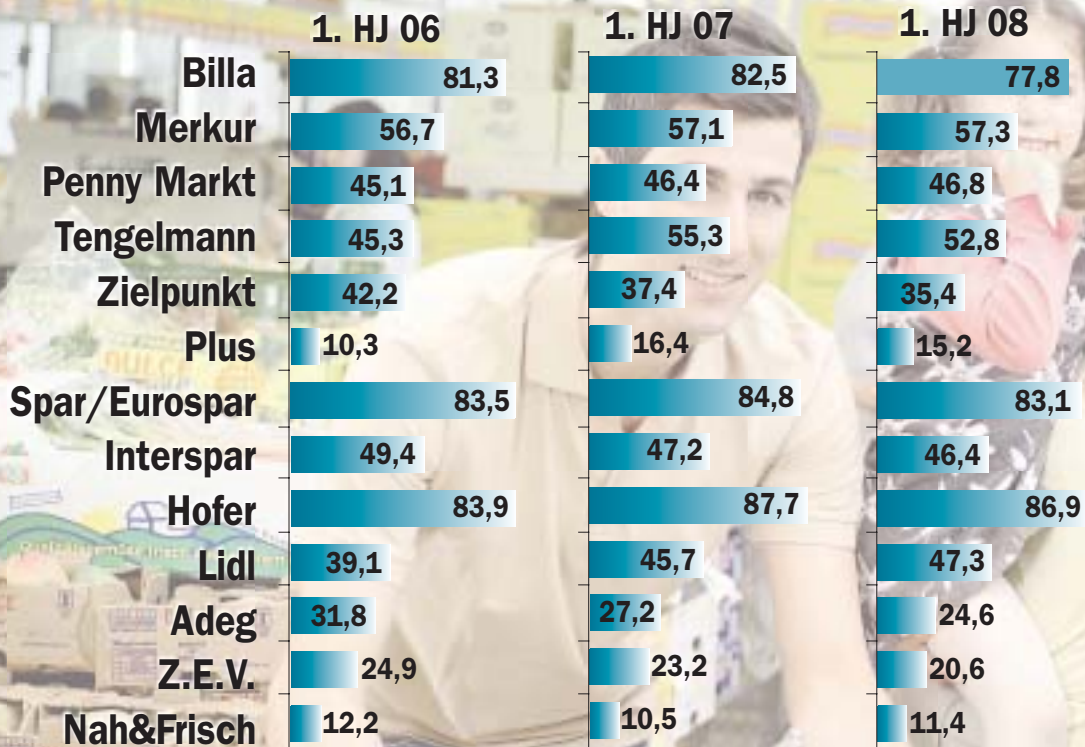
|  | 1. HJ 06 | 1. HJ 07 | 1. HJ 08 |
|---|---|---|---|
| Billa | 81,3 | 82,5 | 77,8 |
| Merkur | 56,7 | 57,1 | 57,3 |
| Penny Markt | 45,1 | 46,4 | 46,8 |
| Tengelmann | 45,3 | 55,3 | 52,8 |
| Zielpunkt | 42,2 | 37,4 | 35,4 |
| Plus | 10,3 | 16,4 | 15,2 |
| Spar/Eurospar | 83,5 | 84,8 | 83,1 |
| Interspar | 49,4 | 47,2 | 46,4 |
| Hofer | 83,9 | 87,7 | 86,9 |
| Lidl | 39,1 | 45,7 | 47,3 |
| Adeg | 31,8 | 27,2 | 24,6 |
| Z.E.V. | 24,9 | 23,2 | 20,6 |
| Nah&Frisch | 12,2 | 10,5 | 11,4 |